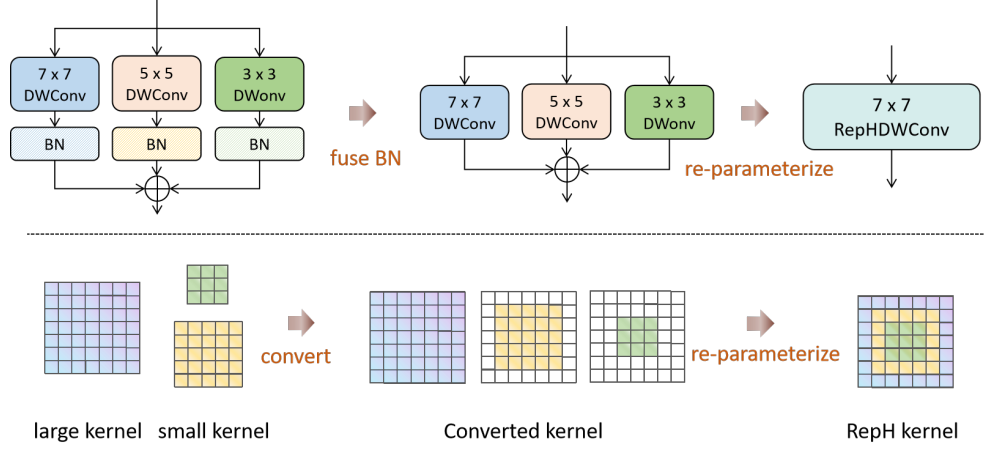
7 x 7
DWConv

5 x 5
DWConv

3 x 3
DWonv

BN

BN

BN

fuse BN

7 x 7
DWConv

5 x 5
DWConv

3 x 3
DWonv

re-parameterize

7 x 7
RepHDWConv

convert

re-parameterize

large kernel

small kernel

Converted kernel

RepH kernel